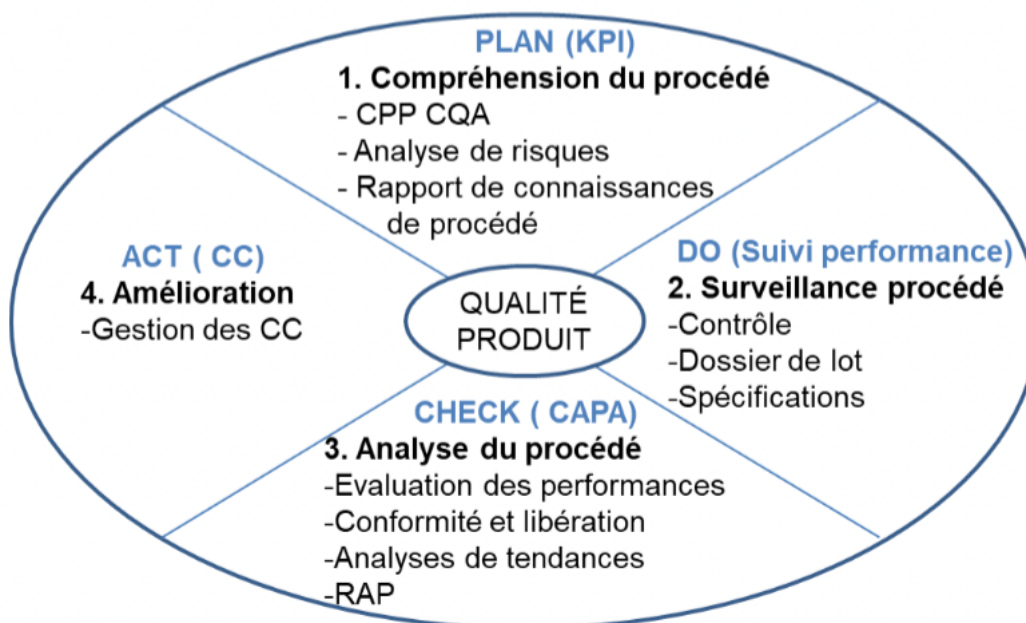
PLAN (KPI)
1. Compréhension du procédé
- CPP CQA
- Analyse de risques
- Rapport de connaissances de procédé

ACT ( CC)
4. Amélioration
-Gestion des CC

QUALITÉ PRODUIT

DO (Suivi performance)
2. Surveillance procédé
-Contrôle
-Dossier de lot
-Spécifications

CHECK ( CAPA)
3. Analyse du procédé
-Evaluation des performances
-Conformité et libération
-Analyses de tendances
-RAP